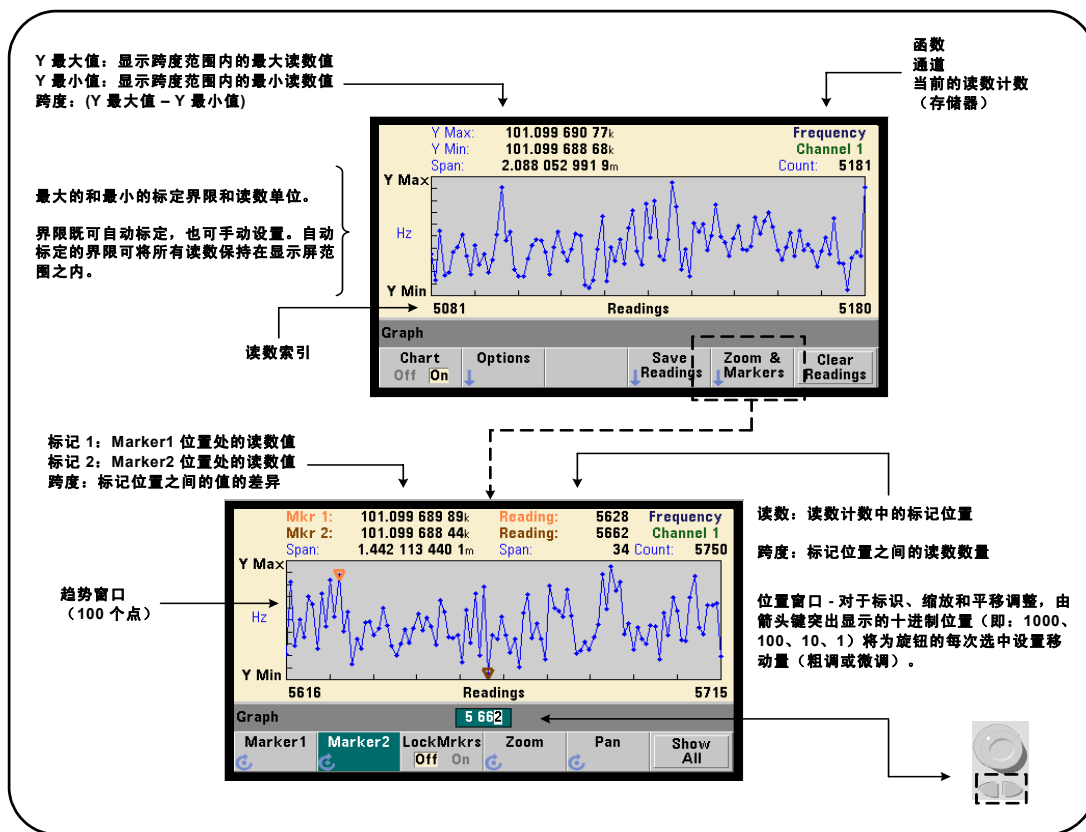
Y 最大值：显示跨度范围内的最大读数值
Y 最小值：显示跨度范围内的最小读数值
跨度：(Y 最大值 – Y 最小值)

函数
通道
当前的读数计数
（存储器）

Y Max: 101.099 690 77k
Y Min: 101.099 688 68k
Span: 2.088 052 991 9m
Frequency
Channel 1
Count: 5181

Y Max
Hz
Y Min
5081 Readings 5180
Graph
Chart Off On | Options | Save Readings | Zoom & Markers | Clear Readings

最大的和最小的标定界限和读数单位。

界限既可自动标定，也可手动设置。自动标定的界限可将所有读数保持在显示屏范围之内。

读数索引

标记 1：Marker1 位置处的读数值
标记 2：Marker2 位置处的读数值
跨度：标记位置之间的值的差异

Mkr 1: 101.099 689 89k Reading: 5628 Frequency
Mkr 2: 101.099 688 44k Reading: 5662 Channel 1
Span: 1.442 113 440 1m Span: 34 Count: 5750

Y Max
Hz
Y Min
5616 Readings 5715
Graph 5 662
Marker1 | Marker2 | LockMrkrs Off On | Zoom | Pan | Show All

读数：读数计数中的标记位置

跨度：标记位置之间的读数数量

趋势窗口
（100 个点）

位置窗口 - 对于标识、缩放和平移调整，由箭头键突出显示的十进制位置（即：1000、100、10、1）将为旋钮的每次选中设置移动量（粗调或微调）。